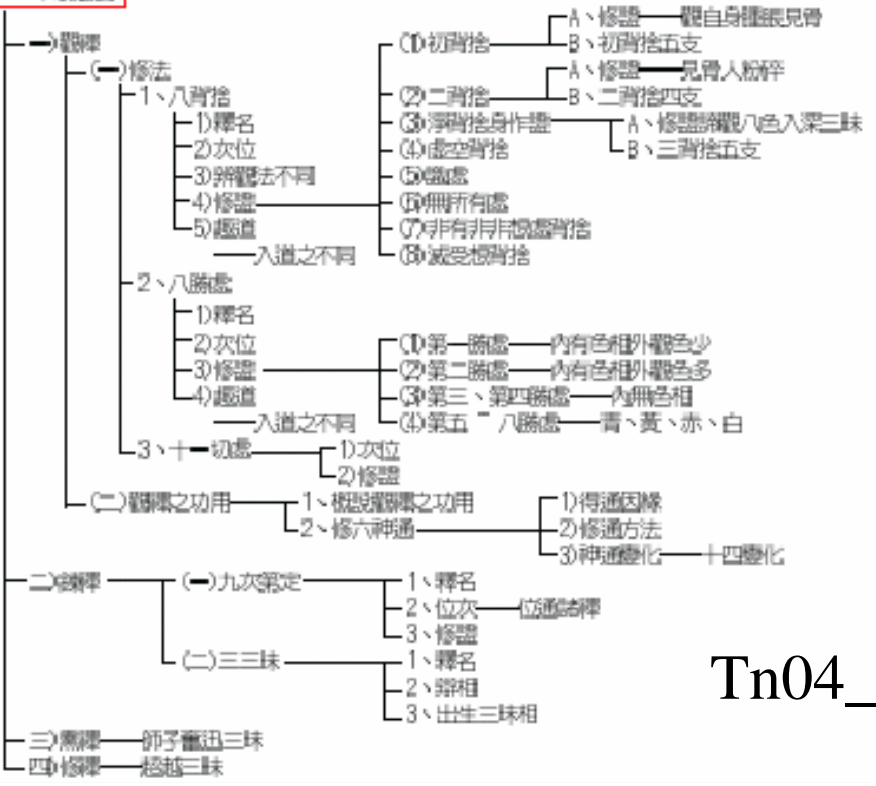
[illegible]

一)觀禪
(一)修法
1、八背捨
1)釋名
2)次位
3)辨觀法不同
4)修證
5)趣道
入道之不同
(1)初背捨
A、修證——觀自身謂眼見骨
B、初背捨五支
(2)二背捨
A、修證——見骨人粉碎
B、二背捨四支
(3)淨背捨身作證
A、修證淨觀八色入深三昧
B、三背捨五支
(4)虛空背捨
(5)識處
(6)無所有處
(7)非有非非想處背捨
(8)滅受想背捨
2、八勝處
1)釋名
2)次位
3)修證
4)趣道
入道之不同
(1)第一勝處——內有色相外觀色少
(2)第二勝處——內有色相外觀色多
(3)第三、第四勝處——內無色相
(4)第五～八勝處——青、黃、赤、白
3、十一切處
1)次位
2)修證
(二)觀禪之功用
1、根據禪禪之功用
2、修六神通
1)得通因緣
2)修通方法
3)神通變化——十四變化

二)練禪
(一)九次第定
1、釋名
2、位次——位通諸禪
3、修證
(二)三三昧
1、釋名
2、辨相
3、出生三昧相

三)熏禪——師子奮迅三昧
四)修禪——超越三昧

Tn04_